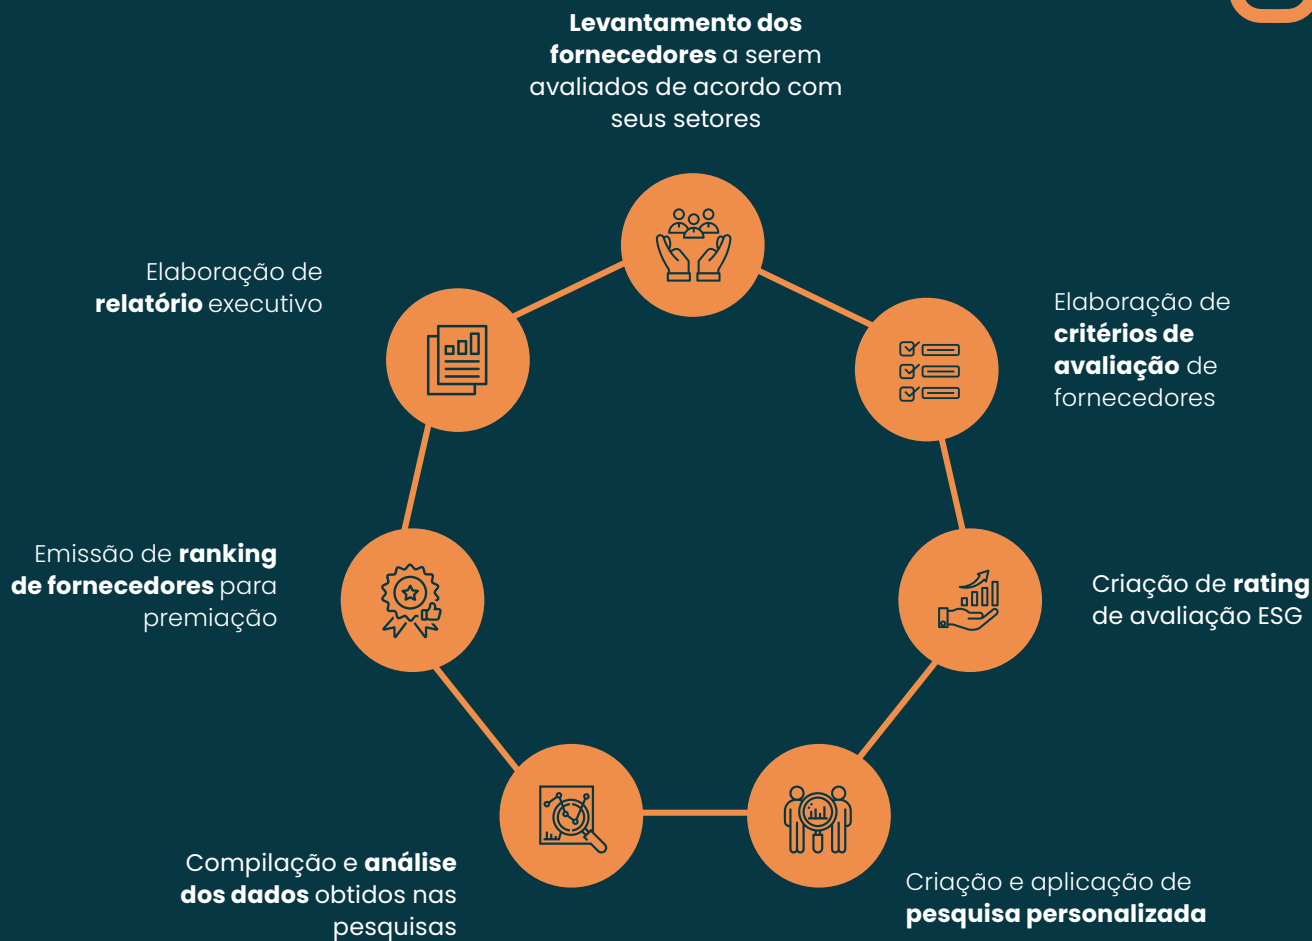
**Levantamento dos fornecedores** a serem avaliados de acordo com seus setores

Elaboração de **critérios de avaliação** de fornecedores

Criação de **rating** de avaliação ESG

Criação e aplicação de **pesquisa personalizada**

Compilação e **análise dos dados** obtidos nas pesquisas

Emissão de **ranking de fornecedores** para premiação

Elaboração de **relatório** executivo